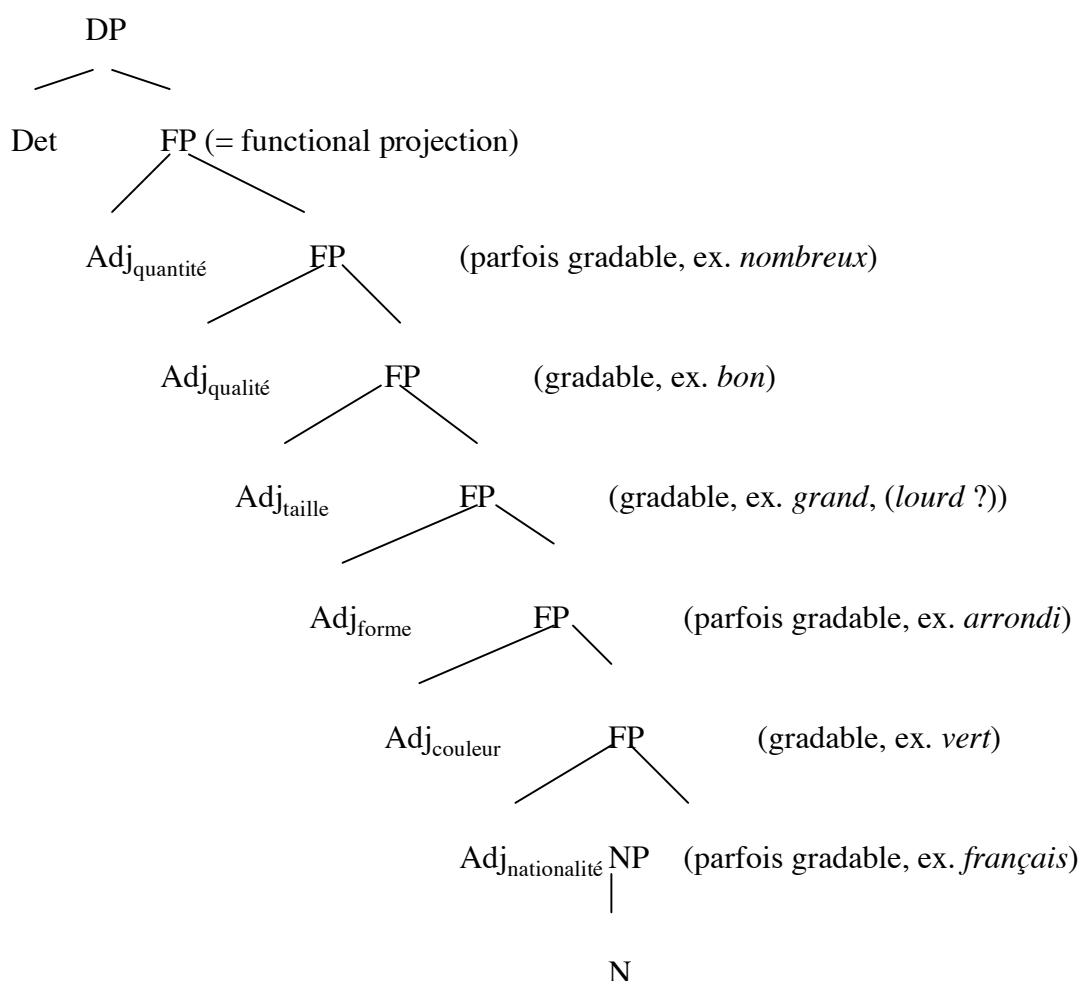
DP

Det FP (= functional projection)

Adj$_{quantité}$ FP (parfois gradable, ex. nombreux)

Adj$_{qualité}$ FP (gradable, ex. bon)

Adj$_{taille}$ FP (gradable, ex. grand, (lourd ?))

Adj$_{forme}$ FP (parfois gradable, ex. arrondi)

Adj$_{couleur}$ FP (gradable, ex. vert)

Adj$_{nationalité}$ NP (parfois gradable, ex. français)

N